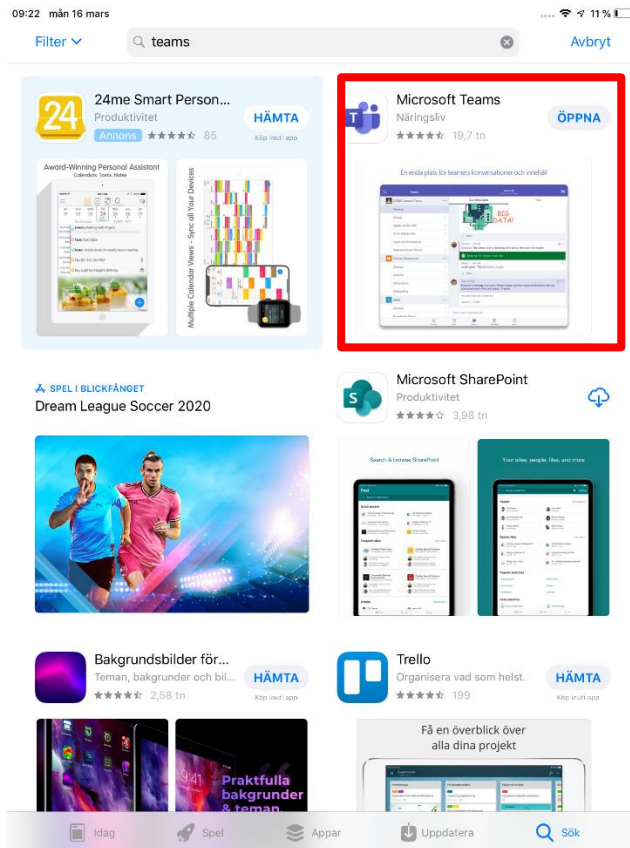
09:22 mån 16 mars
11 %

Filter
teams
Avbryt

24me Smart Person...
Produktivitet
Annons 85
HÄMTA
Köp inuti app

Award-Winning Personal Assistant
Calendars, Tasks, Notes

Multiple Calendar Views - Sync all Your Devices

Microsoft Teams
Näringsliv
19,7 tn
ÖPPNA

En enda plats för teamets konversationer och innehåll

SPEL I BLICKFÅNGET
Dream League Soccer 2020

Microsoft SharePoint
Produktivitet
3,98 tn

Search & browse SharePoint

Your sites, people, files, and more

Bakgrundsbilder för...
Teman, bakgrunder och bil...
2,58 tn
HÄMTA
Köp inuti app

Praktfulla bakgrunder & teman

Trello
Organisera vad som helst.
199
HÄMTA
Köp inuti app

Få en överblick över alla dina projekt

Idag
Spel
Appar
Uppdatera
Sök